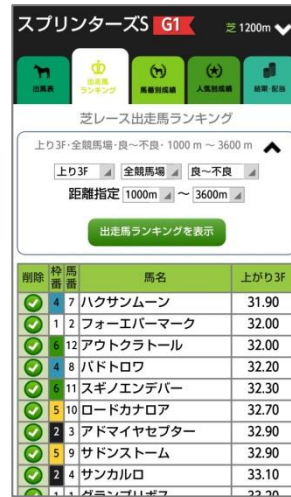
スプリンターズS G1 芝 1200m

出馬表　出走馬ランキング　馬番別成績　人気別成績　結果・配当

芝レース出走馬ランキング

上り3F・全競馬場・良～不良・1000 m ～ 3600 m

上り3F　全競馬場　良～不良

距離指定 1000m ～ 3600m

出走馬ランキングを表示

| 削除 | 枠番 | 馬番 | 馬名 | 上がり3F |
|---|---|---|---|---|
| | 4 | 7 | ハクサンムーン | 31.90 |
| | 1 | 2 | フォーエバーマーク | 32.00 |
| | 6 | 12 | アウトクラトール | 32.00 |
| | 4 | 8 | パドトロワ | 32.20 |
| | 6 | 11 | スギノエンデバー | 32.30 |
| | 5 | 10 | ロードカナロア | 32.70 |
| | 2 | 3 | アドマイヤセプター | 32.90 |
| | 5 | 9 | サドンストーム | 32.90 |
| | 2 | 4 | サンカルロ | 33.10 |
| | 1 | 1 | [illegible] | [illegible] |